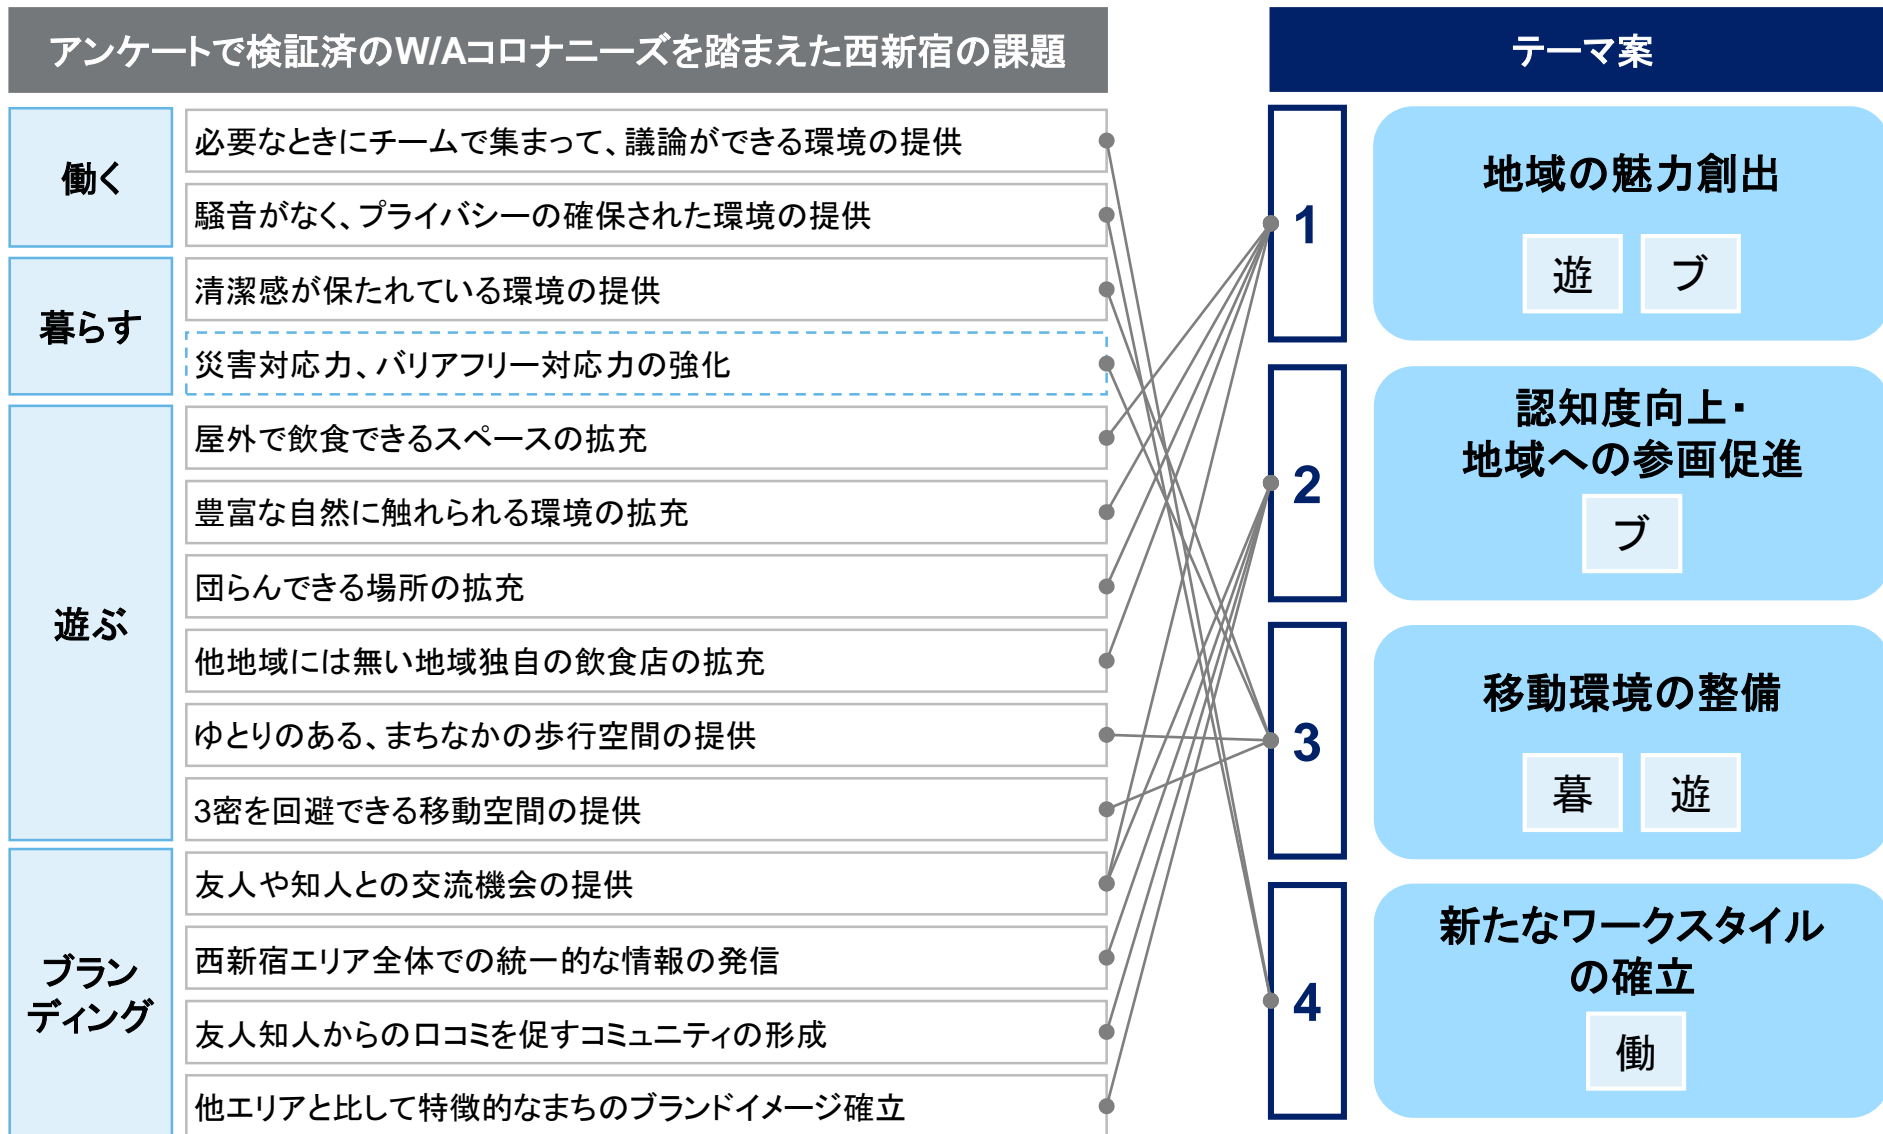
アンケートで検証済のW/Aコロナニーズを踏まえた西新宿の課題

働く
必要なときにチームで集まって、議論ができる環境の提供
騒音がなく、プライバシーの確保された環境の提供

暮らす
清潔感が保たれている環境の提供
災害対応力、バリアフリー対応力の強化

遊ぶ
屋外で飲食できるスペースの拡充
豊富な自然に触れられる環境の拡充
団らんできる場所の拡充
他地域には無い地域独自の飲食店の拡充
ゆとりのある、まちなかの歩行空間の提供
3密を回避できる移動空間の提供

ブランディング
友人や知人との交流機会の提供
西新宿エリア全体での統一的な情報の発信
友人知人からの口コミを促すコミュニティの形成
他エリアと比して特徴的なまちのブランドイメージ確立

テーマ案

1
地域の魅力創出
遊 ブ

2
認知度向上・地域への参画促進
ブ

3
移動環境の整備
暮 遊

4
新たなワークスタイルの確立
働